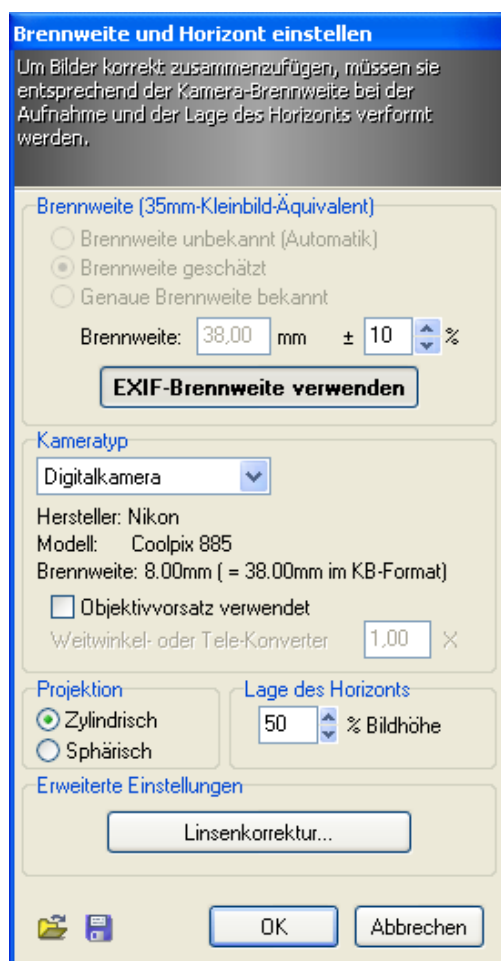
Brennweite und Horizont einstellen

Um Bilder korrekt zusammenzufügen, müssen sie entsprechend der Kamera-Brennweite bei der Aufnahme und der Lage des Horizonts verformt werden.

Brennweite (35mm-Kleinbild-Äquivalent)

Brennweite unbekannt (Automatik)

Brennweite geschätzt

Genaue Brennweite bekannt

Brennweite: 38,00 mm ± 10 %

EXIF-Brennweite verwenden

Kameratyp

Digitalkamera

Hersteller: Nikon

Modell: Coolpix 885

Brennweite: 8.00mm ( = 38.00mm im KB-Format)

Objektivvorsatz verwendet

Weitwinkel- oder Tele-Konverter 1,00 X

Projektion

Zylindrisch

Sphärisch

Lage des Horizonts

50 % Bildhöhe

Erweiterte Einstellungen

Linsenkorrektur...

OK

Abbrechen